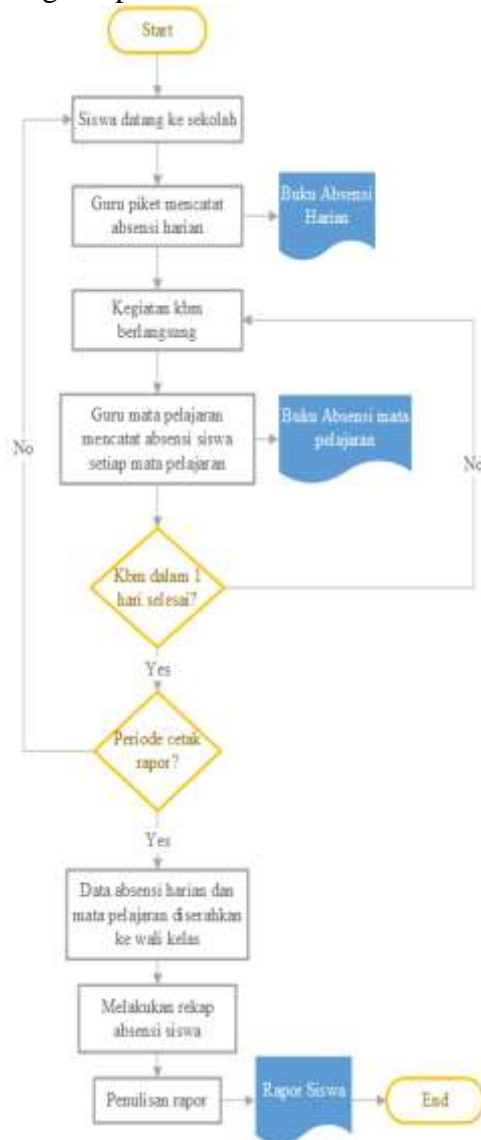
Start

Siswa datang ke sekolah

Guru piket mencatat absensi harian

Buku Absensi Harian

Kegiatan kbm berlangsung

Guru mata pelajaran mencatat absensi siswa setiap mata pelajaran

Buku Absensi mata pelajaran

No

No

Kbm dalam 1 hari selesai?

Yes

Periode cetak rapor?

Yes

Data absensi harian dan mata pelajaran diserahkan ke wali kelas

Melakukan rekap absensi siswa

Penulisan rapor

Rapor Siswa

End